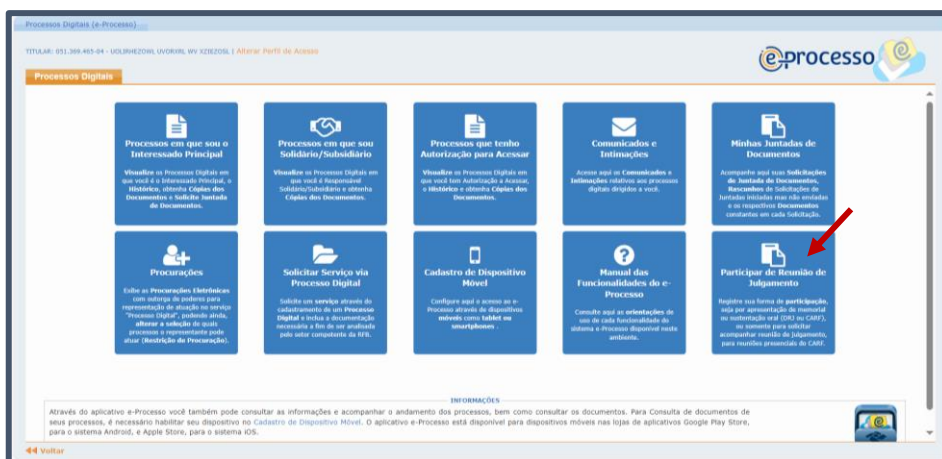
Processos Digitais (e-Processo)

TITULAR: 051.369.465-04 - UOLIRHEZOIIL UVORIXL WV XZIEZOSL | Alterar Perfil de Acesso

e-processo

Processos Digitais

Processos em que sou o Interessado Principal

Visualize os Processos Digitais em que você é o Interessado Principal, o Histórico, obtenha Cópias dos Documentos e Solicite Juntada de Documentos.

Processos em que sou Solidário/Subsidiário

Visualize os Processos Digitais em que você é Responsável Solidário/Subsidiário e obtenha Cópias dos Documentos.

Processos que tenho Autorização para Acessar

Visualize os Processos Digitais em que tem Autorização a Acessar, o Histórico e obtenha Cópias dos Documentos.

Comunicados e Intimações

Acesse aqui os Comunicados e Intimações relativos aos processos digitais dirigidos a você.

Minhas Juntadas de Documentos

Acompanhe aqui suas Solicitações de Juntada de Documentos, Rascunhos de Solicitações de Juntadas iniciadas mas não enviadas e os respectivos Documentos constantes em cada Solicitação.

Procurações

Exibe as Procurações Eletrônicas com outorga de poderes para representação de atuação no serviço "Processo Digital", podendo ainda, alterar a seleção de quais processos o representante pode atuar (Restrição de Procuração).

Solicitar Serviço via Processo Digital

Solicite um serviço através do cadastramento de um Processo Digital e inclua a documentação necessária a fim de ser analisada pelo setor competente da RFB.

Cadastro de Dispositivo Móvel

Configure aqui o acesso ao e-Processo através de dispositivos móveis como tablet ou smartphones .

Manual das Funcionalidades do e-Processo

Consulte aqui as orientações de uso de cada funcionalidade do sistema e-Processo disponível neste ambiente.

Participar de Reunião de Julgamento

Registre sua forma de participação, seja por apresentação de memorial ou sustentação oral (DRJ ou CARF), ou somente para solicitar acompanhar reunião de julgamento, para reuniões presenciais do CARF.

INFORMAÇÕES

Através do aplicativo e-Processo você também pode consultar as informações e acompanhar o andamento dos processos, bem como consultar os documentos. Para Consulta de documentos de seus processos, é necessário habilitar seu dispositivo no Cadastro de Dispositivo Móvel. O aplicativo e-Processo está disponível para dispositivos móveis nas lojas de aplicativos Google Play Store, para o sistema Android, e Apple Store, para o sistema iOS.

Voltar